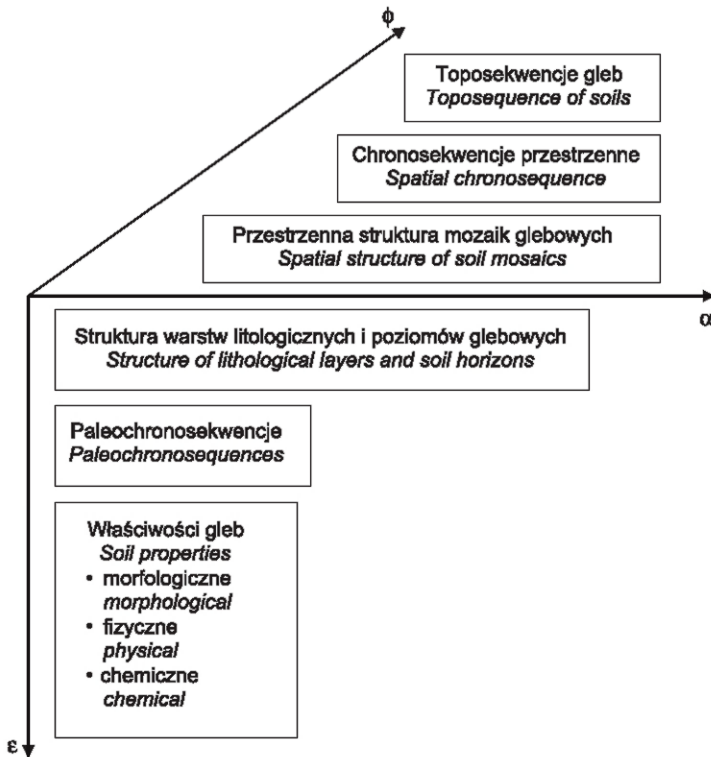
$\phi$

Toposekwencje gleb
*Toposequence of soils*

Chronosekwencje przestrzenne
*Spatial chronosequence*

Przestrzenna struktura mozaik glebowych
*Spatial structure of soil mosaics*

$\alpha$

Struktura warstw litologicznych i poziomów glebowych
*Structure of lithological layers and soil horizons*

Paleochronosekwencje
*Paleochronosequences*

Właściwości gleb
*Soil properties*
• morfologiczne
*morphological*
• fizyczne
*physical*
• chemiczne
*chemical*

$\varepsilon$